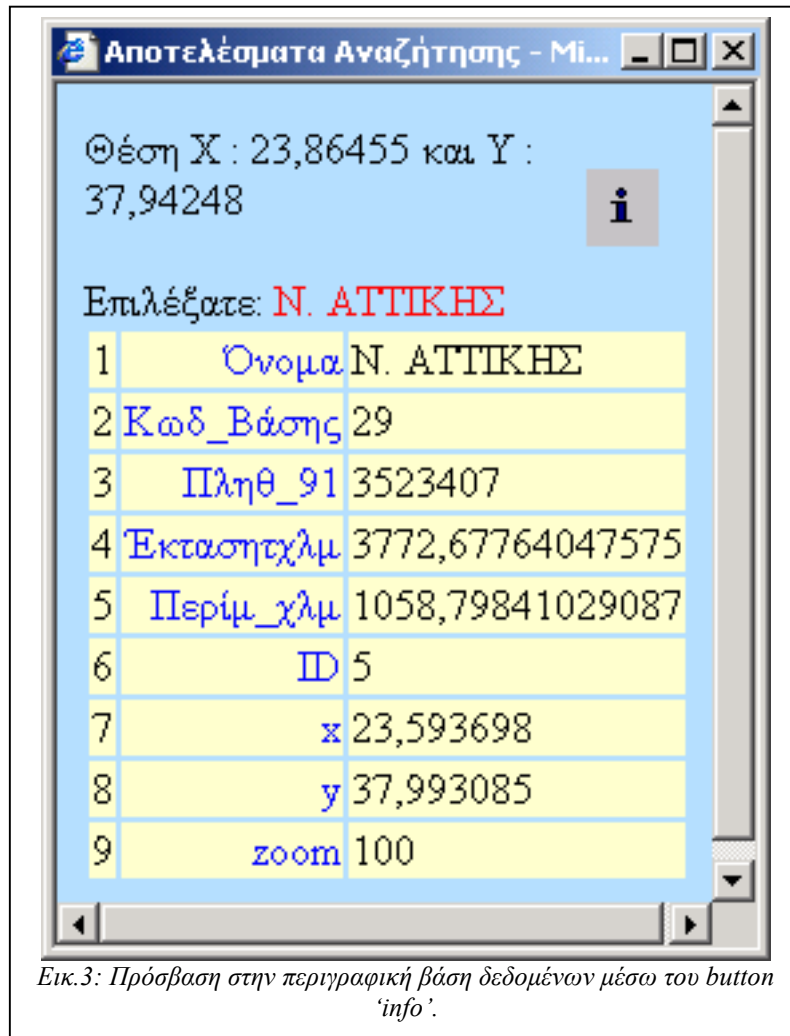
Αποτελέσματα Αναζήτησης - Mi...

Θέση X : 23,86455 και Y : 37,94248

i

Επιλέξατε: Ν. ΑΤΤΙΚΗΣ

| | | |
|---|---|---|
| 1 | Όνομα | Ν. ΑΤΤΙΚΗΣ |
| 2 | Κωδ_Βάσης | 29 |
| 3 | Πληθ_91 | 3523407 |
| 4 | Έκτασητχλμ | 3772,67764047575 |
| 5 | Περίμ_χλμ | 1058,79841029087 |
| 6 | ID | 5 |
| 7 | x | 23,593698 |
| 8 | y | 37,993085 |
| 9 | zoom | 100 |

Εικ.3: Πρόσβαση στην περιγραφική βάση δεδομένων μέσω του button ‘info’.